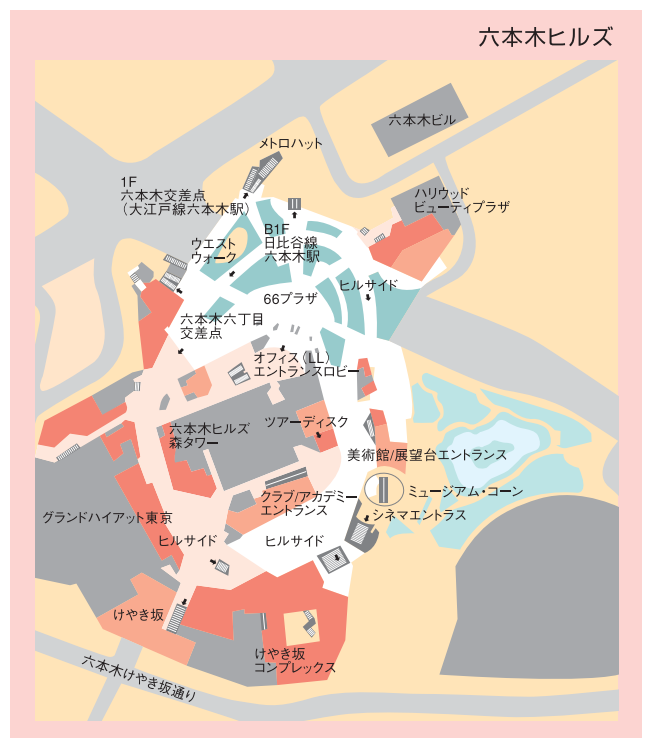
六本木ヒルズ

六本木ビル

メトロハット

1F
六本木交差点
（大江戸線六本木駅）

ハリウッド
ビューティプラザ

B1F
日比谷線
六本木駅

ウエスト
ウォーク

66プラザ

ヒルサイド

六本木六丁目
交差点

オフィス（LL）
エントランスロビー

六本木ヒルズ
森タワー

ツアーディスク

美術館/展望台エントランス

ミュージアム・コーン

クラブ/アカデミー
エントランス

シネマエントラス

グランドハイアット東京

ヒルサイド

ヒルサイド

けやき坂

けやき坂
コンプレックス

六本木けやき坂通り